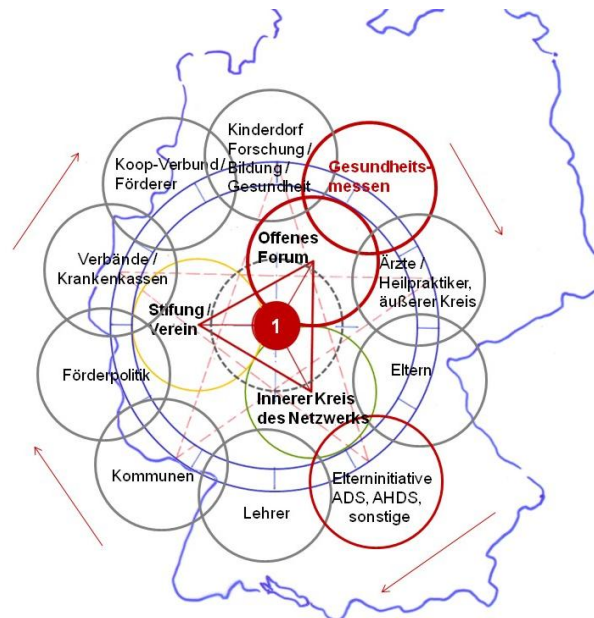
Kinderdorf Forschung / Bildung / Gesundheit

Gesundheits-messen

Koop-Verbund / Förderer

Verbände / Krankenkassen

Offenes Forum

Ärzte / Heilpraktiker, äußerer Kreis

Stiftung / Verein

1

Förderpolitik

Eltern

Innerer Kreis des Netzwerks

Kommunen

Lehrer

Elterninitiative ADS, AHDS, sonstige